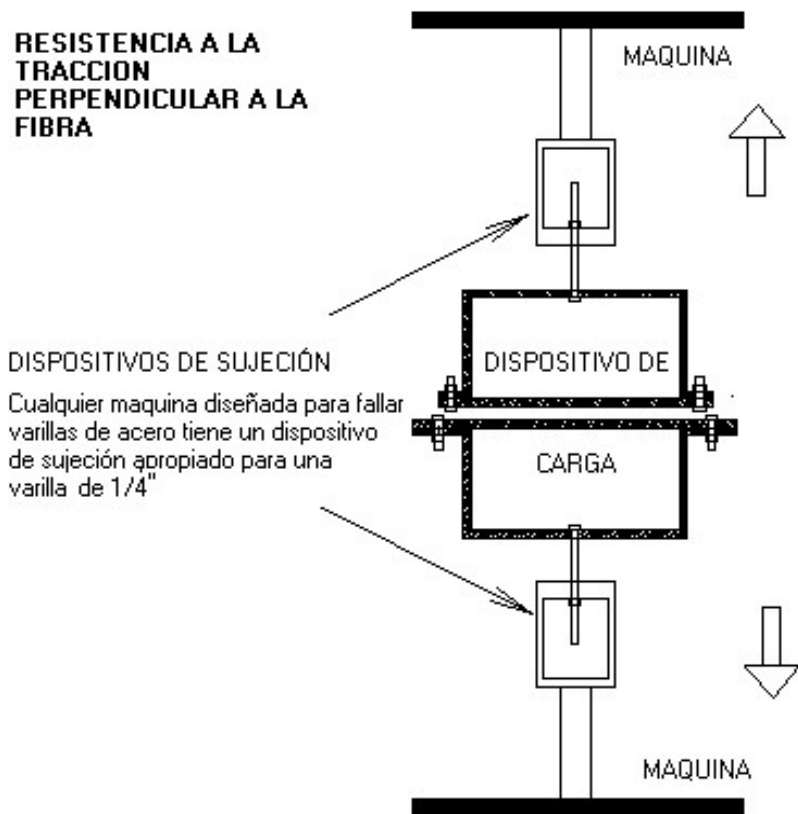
RESISTENCIA A LA TRACCION PERPENDICULAR A LA FIBRA

MAQUINA

DISPOSITIVOS DE SUJECIÓN

Cualquier maquina diseñada para fallar varillas de acero tiene un dispositivo de sujeción apropiado para una varilla de 1/4"

DISPOSITIVO DE

CARGA

MAQUINA